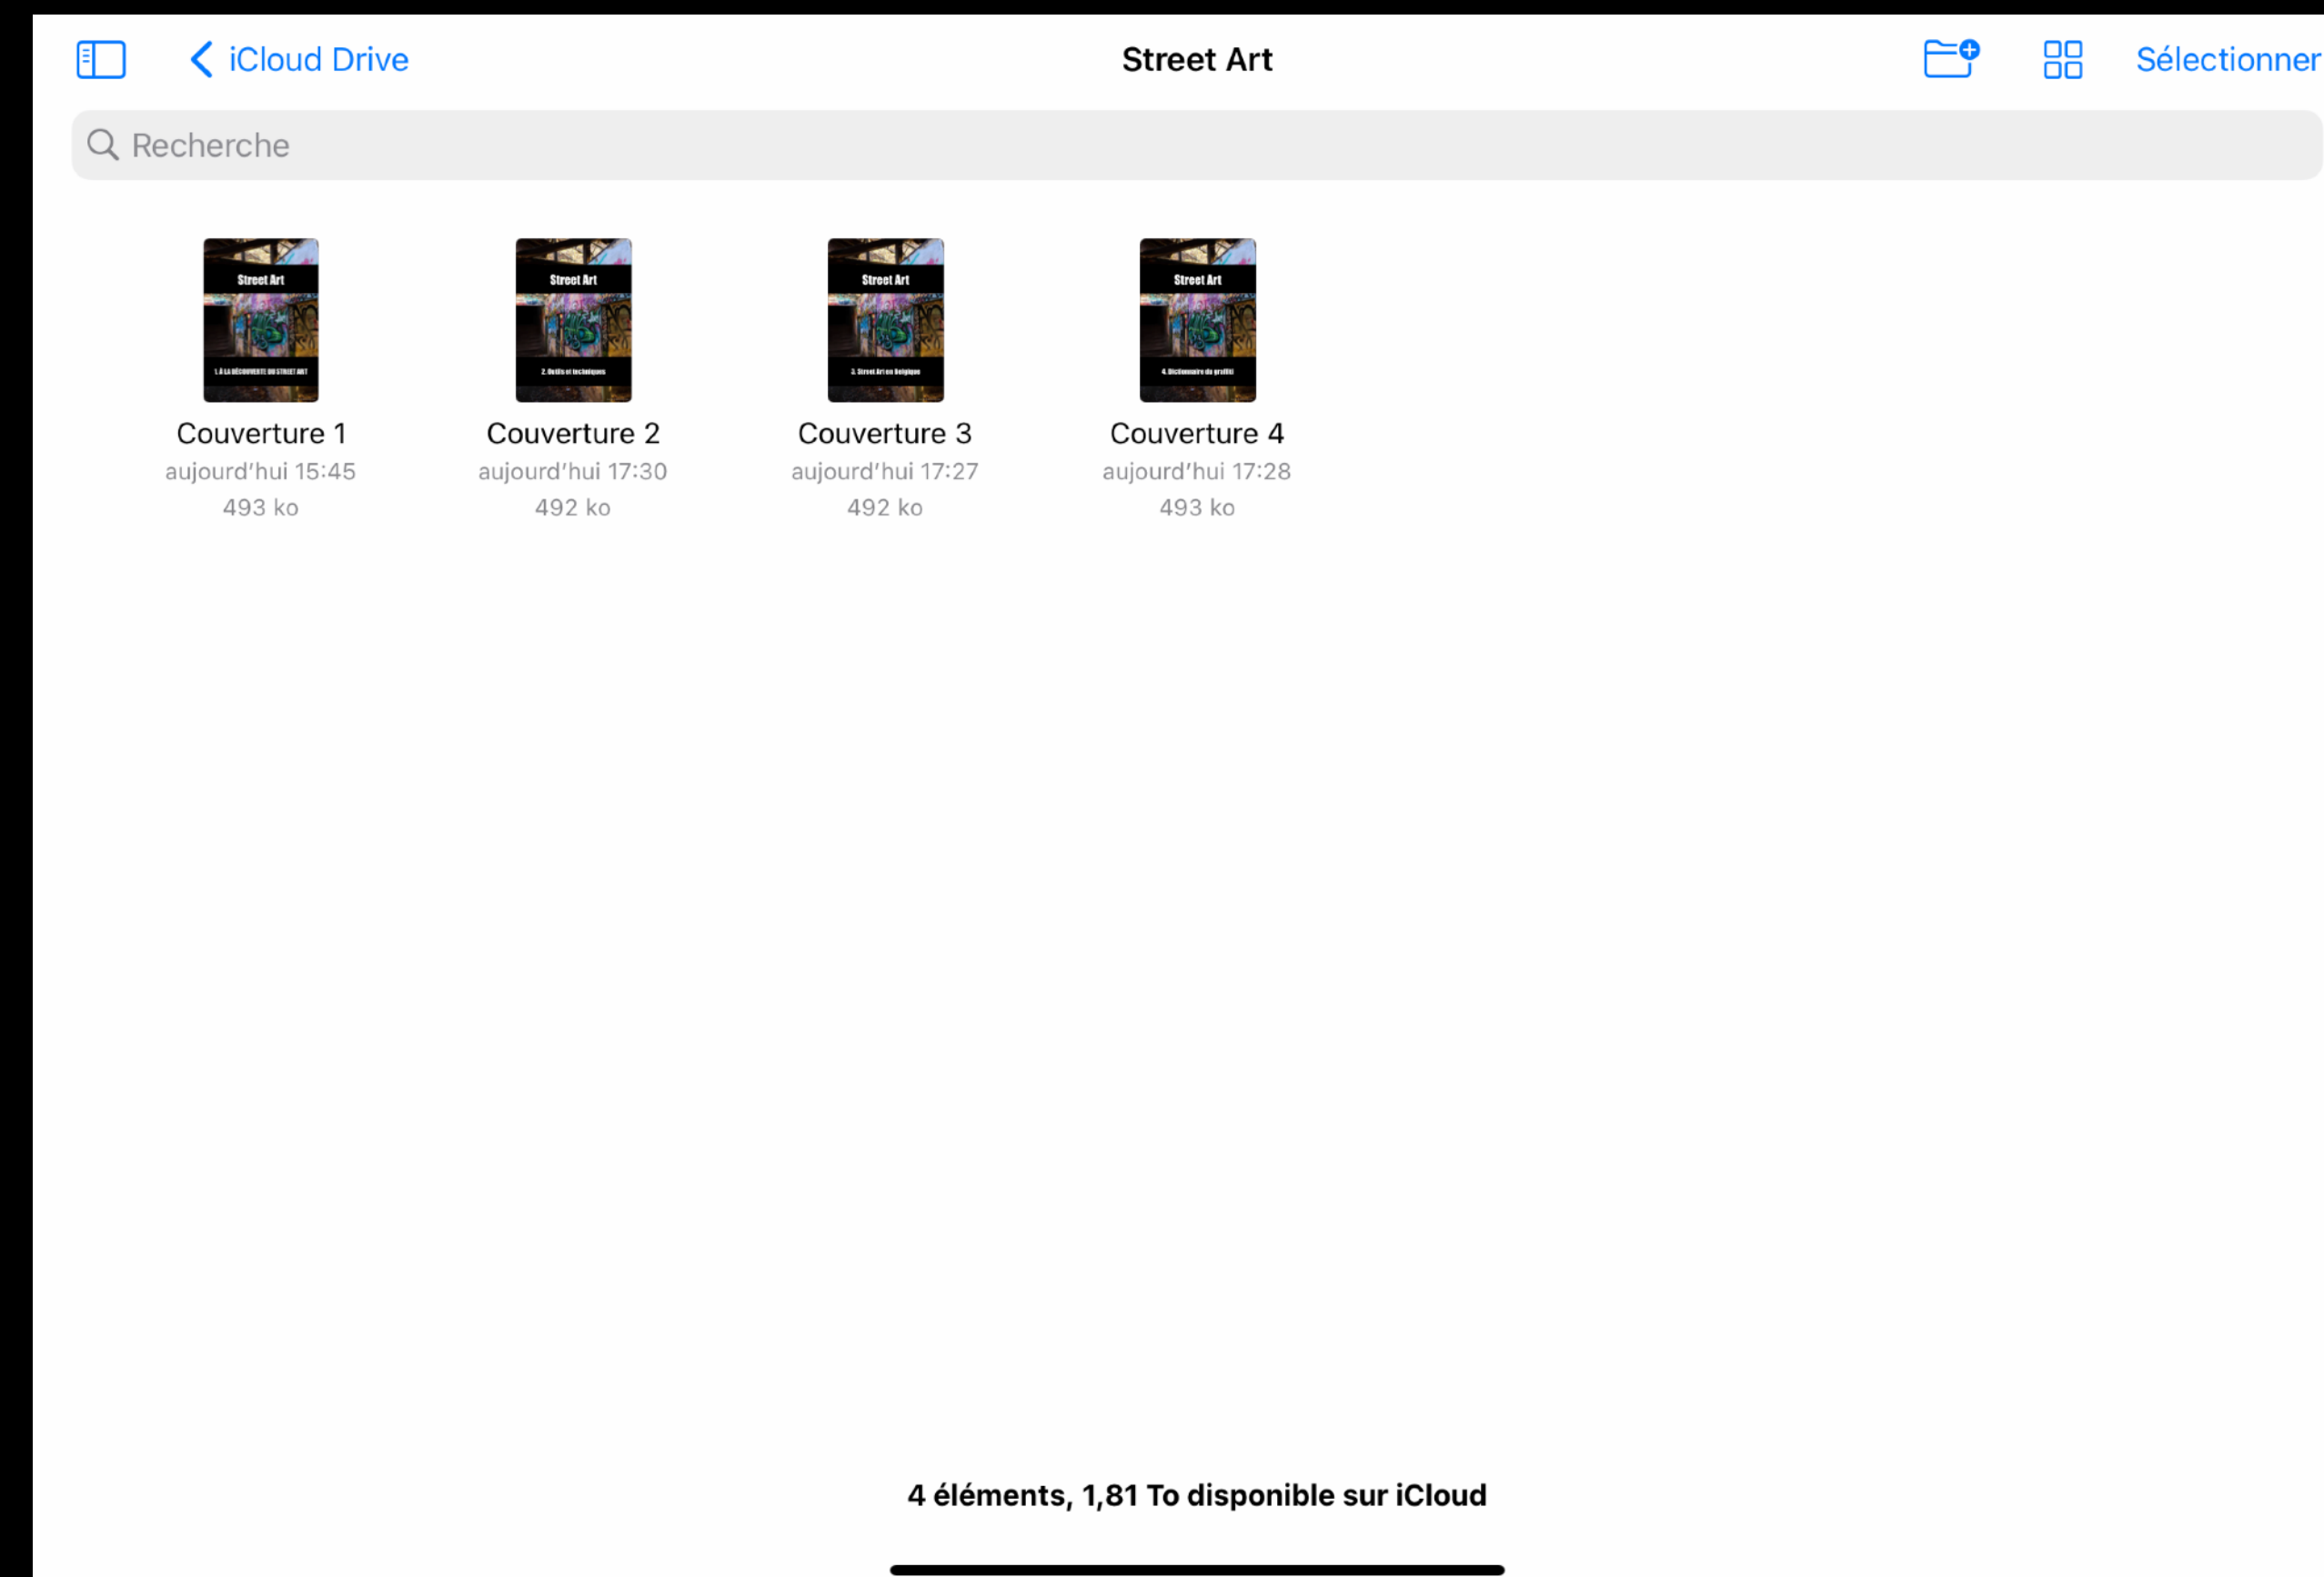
iCloud Drive
Street Art
Sélectionner

Recherche

Street Art
1. À LA DÉCOUVERTE DU STREET ART
Couverture 1
aujourd'hui 15:45
493 ko

Street Art
2. Outils et techniques
Couverture 2
aujourd'hui 17:30
492 ko

Street Art
3. Street Art en Belgique
Couverture 3
aujourd'hui 17:27
492 ko

Street Art
4. Dictionnaire du graffiti
Couverture 4
aujourd'hui 17:28
493 ko

4 éléments, 1,81 To disponible sur iCloud